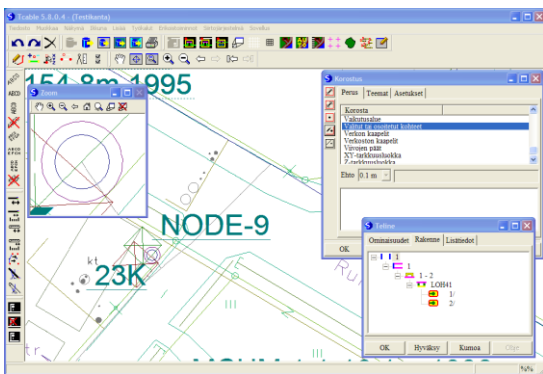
Tcable 3.8.0.4 - (Testikartta)

154.8m 1995

Zoom

NODE-9

23K

Korostus

Perus | Teemat | Asetukset

Korosta
Vaikutusalue
Valitut tai muutetut kohteet
Verkon kaapelit
Verkoston kaapelit
Viivojen päät
XT-tarkkuusluokka
Z-tarkkuusluokka

Ehto 0.1 m

OK

Tiedot

Ominaisuudet | Rakenne | Lisätiedot

1
1
1 - 2
LOH41
1/
2/

OK | Hyväksy | Kumoa | Ohje

Ru